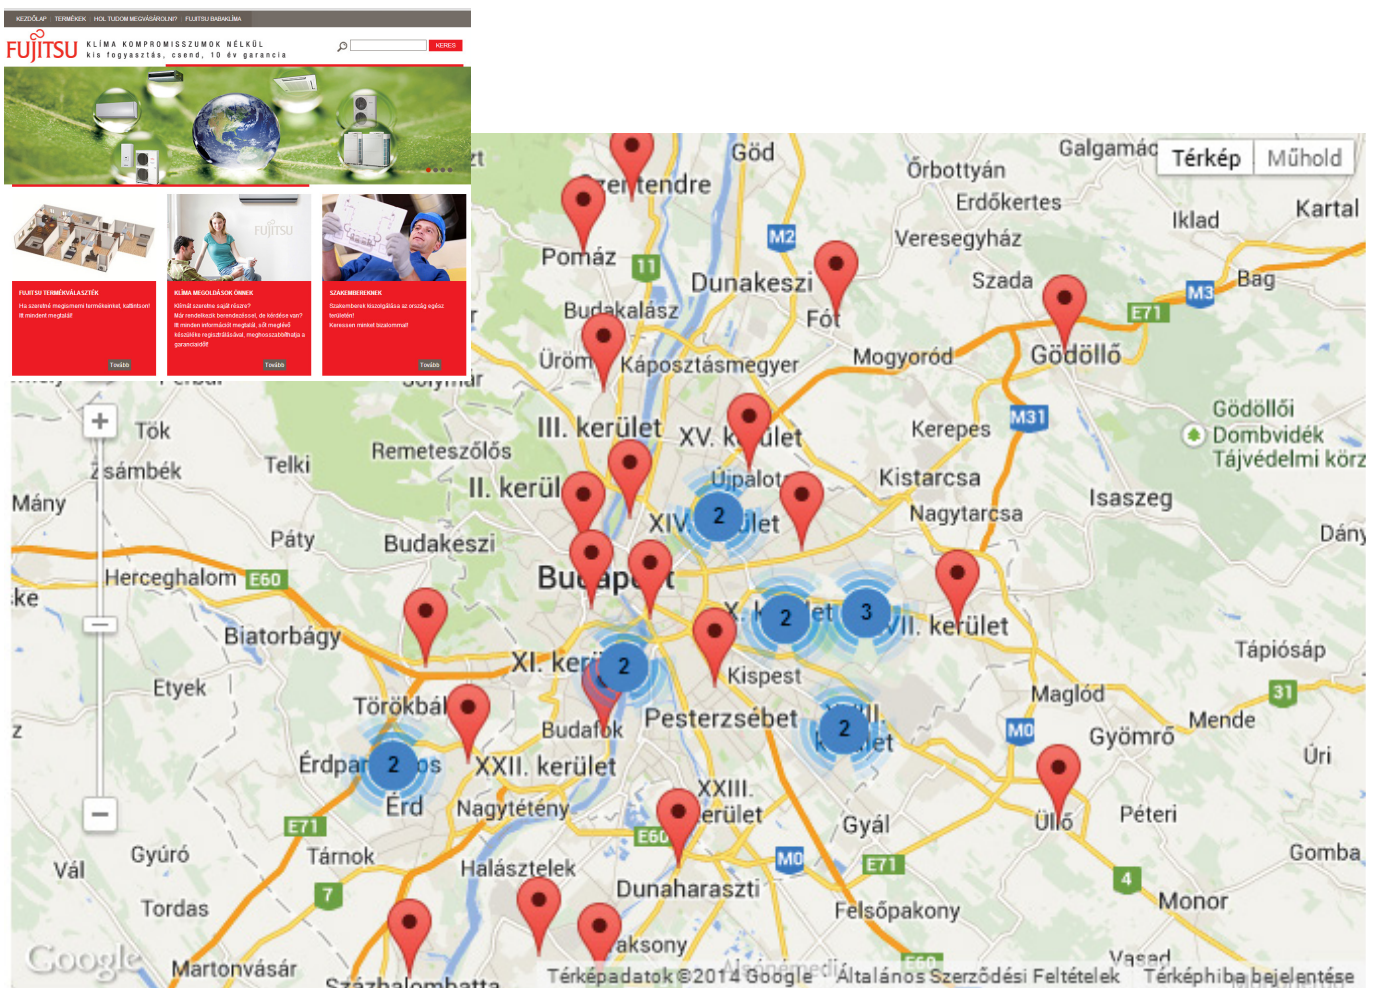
KEZDŐLAP TERMÉKEK HOL TUDOM MEGVÁSÁROLNI? FUJITSU BABAKLÍMA

FUJITSU KLÍMA KOMPROMISSZUMOK NÉLKÜL
kis fogyasztás, csend, 10 év garancia

KERES

FUJITSU TERMÉKVÁLASZTÉK
Ha szeretné megismerni termékeinket, kattintson! Itt mindent megtalál!
Tovább

KLÍMA MEGOLDÁSOK ÖNNEK
Klímát szeretne saját részre? Már rendelkezik berendezéssel, de kérdése van? Itt minden információt megtalál, sőt megadhatja a kiszállás regisztrálásával, meghosszabbíthatja a garanciáját!
Tovább

SZAKEMBEREKNEK
Szakemberek kiszolgálása az ország egész területén! Keressen minket bizalommal!
Tovább

Térkép Műhold

Göd Szentendre Őrbottyán Galgamácsa Erdőkertes Iklad Kartal Veresegyház Pomáz M2 11 Dunakeszi Szada M3 Bag Budakalász Fót E71 Gödöllő Üröm Káposztásmegyer Mogyoród III. kerület XV. kerület Kerepes M31 Gödöllői Dombvidék Tájvédelmi körz Tök Remeteszőlős Újpalota Kistarcsa Zsámbék Telki II. kerület Isaszeg Mány XIV. kerület Nagytarcsa Páty Budakeszi Dány Herceghalom E60 Budapest Biatorbágy X. kerület XVII. kerület Tápiósáp XI. kerület Kispest Etyek Törökbálint Maglód 31 Budafok Pesterzsébet Mende Gyömrő M0 Érdpark XXII. kerület Üri Érd Nagytétény XXIII. kerület E71 Gyál Üllő Péteri Gyúró Tárnok Halásztelek M0 E71 Gomba Vál Dunaharaszti 4 7 Monor Tordas Felsőpakony Taksony Martonvásár Vasad Százhalombatta E60

2 2 3 2 2 2

Google Térképadatok ©2014 Google Általános Szerződési Feltételek Térképhiba bejelentése